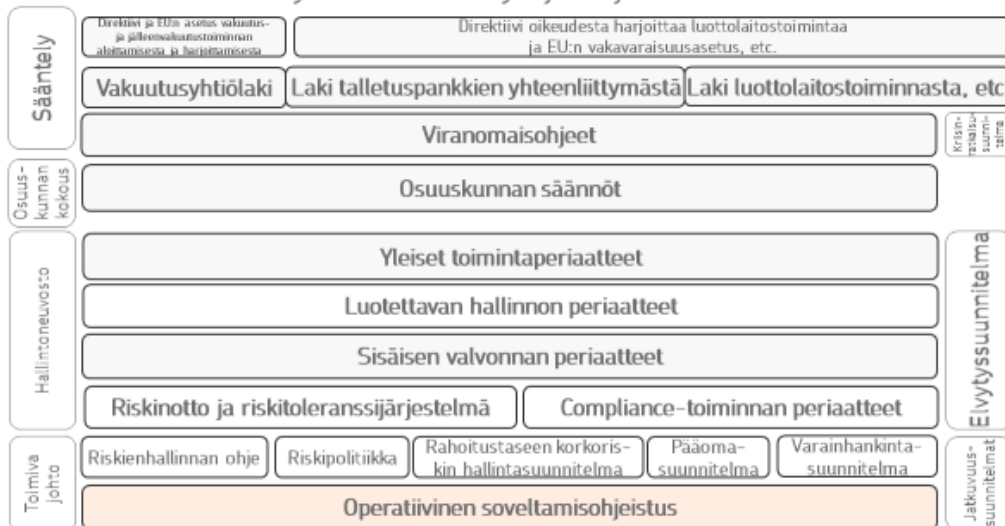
Sääntely

Direktiivi ja EU:n asetus vakuutus- ja jälleenvakuutustoiminnan aloittamisesta ja harjoittamisesta

Direktiivi oikeudesta harjoittaa luottolaitostoimintaa ja EU:n vakavaraisuusasetus, etc.

Vakuutusyhtiölaki

Laki talletuspankkien yhteenliittymästä

Laki luottolaitostoiminnasta, etc

Viranomaisohjeet

Kriisinratkaisusuunnitelma

Osuuskunnan kokous

Osuuskunnan säännöt

Hallintoneuvosto

Yleiset toimintaperiaatteet

Luotettavan hallinnon periaatteet

Sisäisen valvonnan periaatteet

Riskinotto ja riskitoleranssijärjestelmä

Compliance-toiminnan periaatteet

Elvytyssuunnitelma

Toimiva johto

Riskienhallinnan ohje

Riskipolitiikka

Rahoitustaseen korkoriskin hallintasuunnitelma

Pääomasuunnitelma

Varainhankintasuunnitelma

Jatkuvuussuunnitelmat

Operatiivinen soveltamisohjeistus